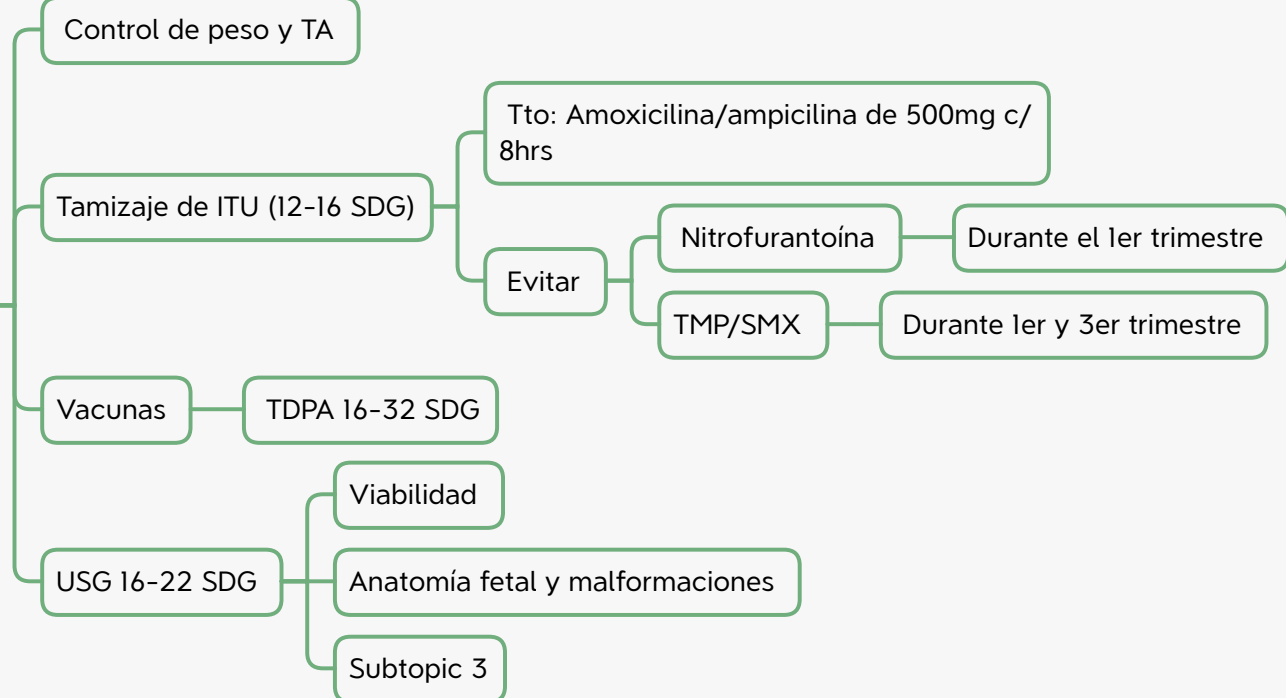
Control de peso y TA

Tamizaje de ITU (12-16 SDG)

Tto: Amoxicilina/ampicilina de 500mg c/ 8hrs

Evitar

Nitrofurantoína

Durante el 1er trimestre

TMP/SMX

Durante 1er y 3er trimestre

Vacunas

TDPA 16-32 SDG

USG 16-22 SDG

Viabilidad

Anatomía fetal y malformaciones

Subtopic 3